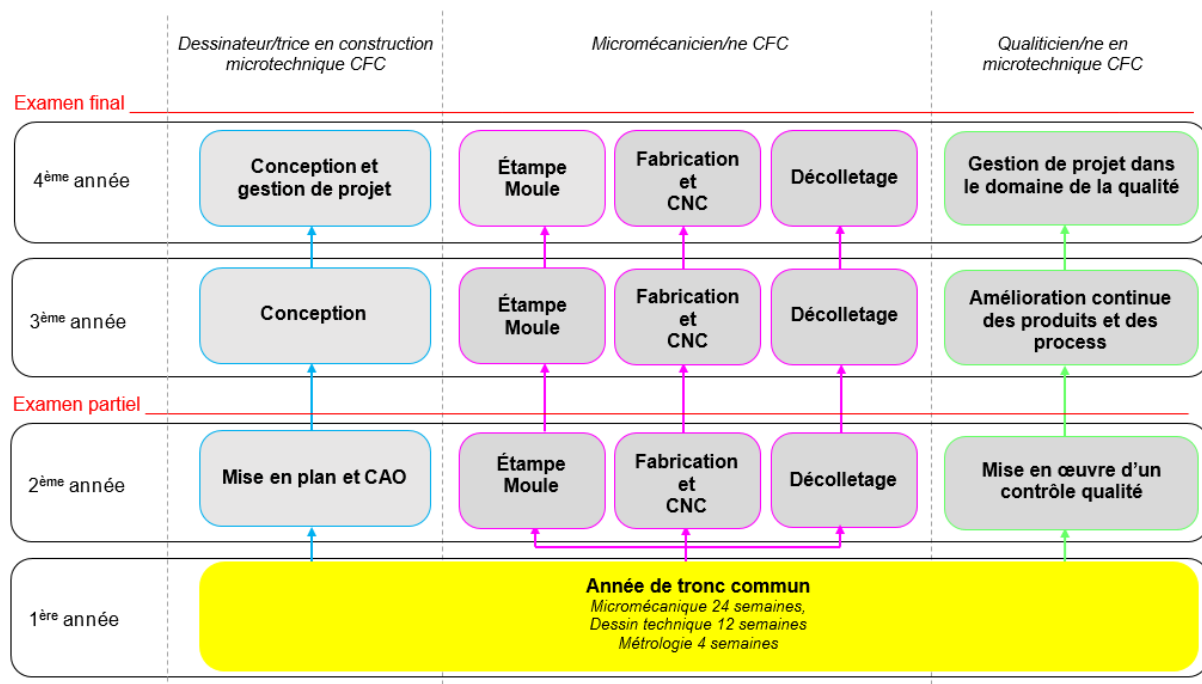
Dessinateur/trice en construction microtechnique CFC

Micromécanicien/ne CFC

Qualiticien/ne en microtechnique CFC

Examen final

4$^{ème}$ année

Conception et gestion de projet

Étampe Moule

Fabrication et CNC

Décolletage

Gestion de projet dans le domaine de la qualité

3$^{ème}$ année

Conception

Étampe Moule

Fabrication et CNC

Décolletage

Amélioration continue des produits et des process

Examen partiel

2$^{ème}$ année

Mise en plan et CAO

Étampe Moule

Fabrication et CNC

Décolletage

Mise en œuvre d'un contrôle qualité

1$^{ère}$ année

Année de tronc commun
Micromécanique 24 semaines,
Dessin technique 12 semaines
Métrologie 4 semaines